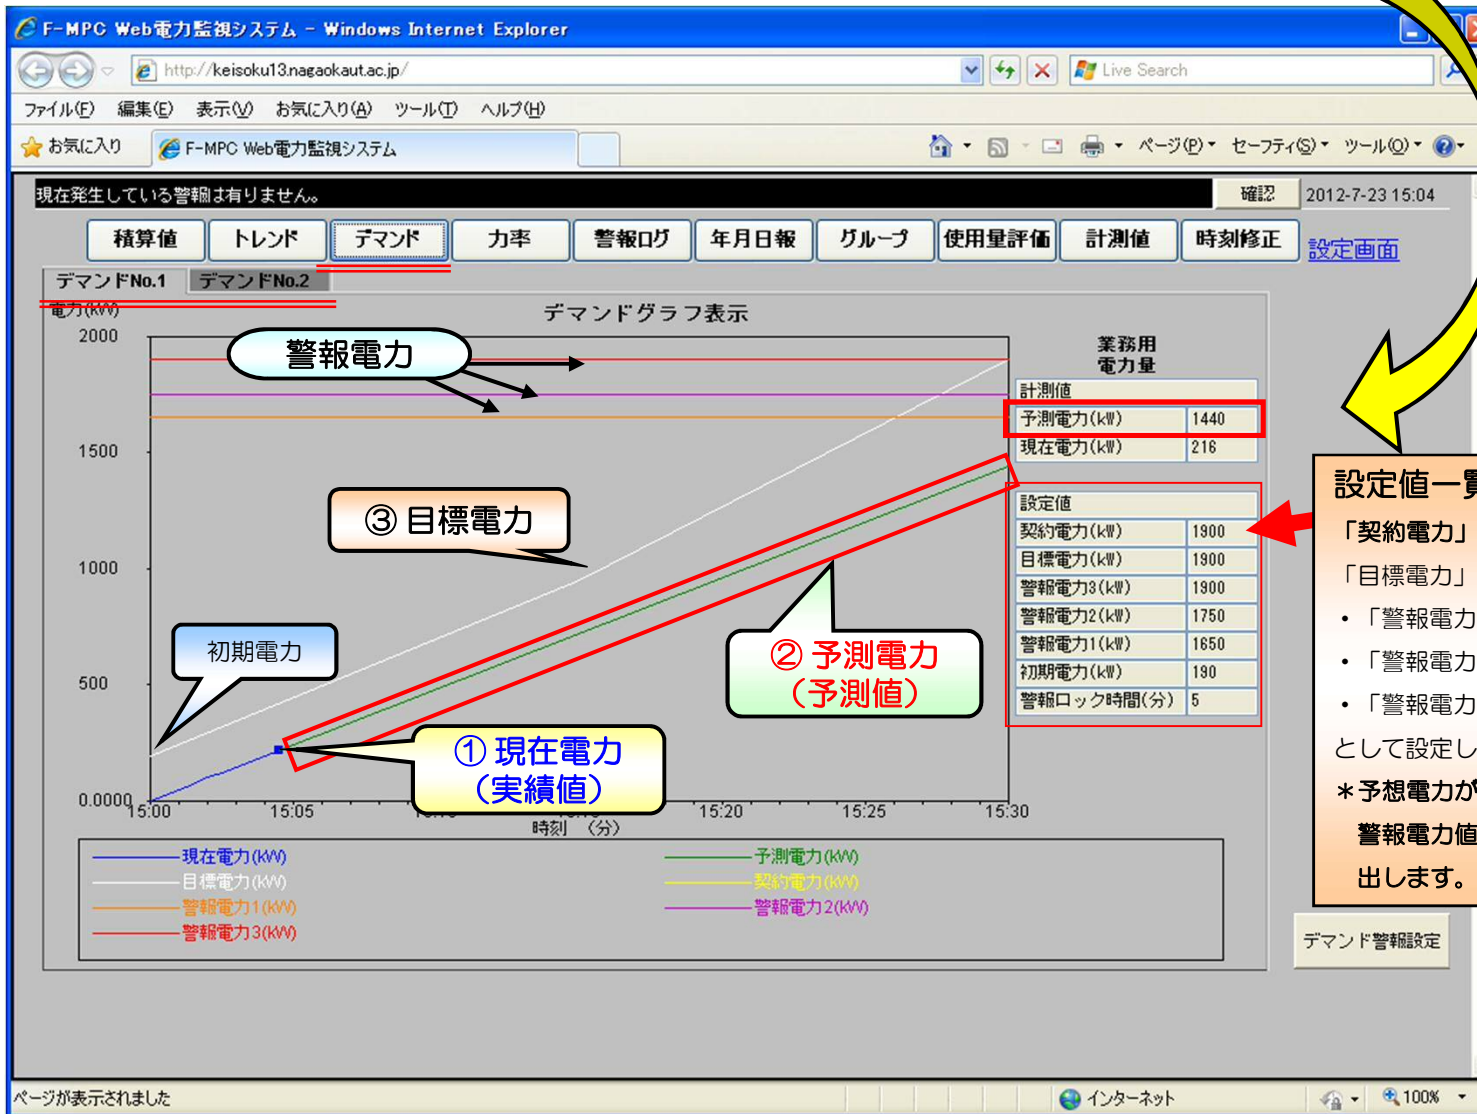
F-MPC Web電力監視システム - Windows Internet Explorer

http://keisoku13.nagaokaut.ac.jp/

Live Search

ファイル(F) 編集(E) 表示(V) お気に入り(A) ツール(T) ヘルプ(H)

お気に入り F-MPC Web電力監視システム

ページ(P) セーフティ(S) ツール(O)

現在発生している警報は有りません。 確認 2012-7-23 15:04

積算値 トレンド デマンド 力率 警報ログ 年月日報 グループ 使用量評価 計測値 時刻修正 設定画面

デマンドNo.1 デマンドNo.2

電力(kW)

デマンドグラフ表示

2000

1500

1000

500

0.0000

15:00 15:05 15:20 15:25 15:30

時刻 (分)

警報電力

③ 目標電力

初期電力

① 現在電力 (実績値)

② 予測電力 (予測値)

業務用 電力量

| 計測値 | |
|---|---|
| 予測電力(kW) | 1440 |
| 現在電力(kW) | 216 |

| 設定値 | |
|---|---|
| 契約電力(kW) | 1900 |
| 目標電力(kW) | 1900 |
| 警報電力3(kW) | 1900 |
| 警報電力2(kW) | 1750 |
| 警報電力1(kW) | 1650 |
| 初期電力(kW) | 190 |
| 警報ロック時間(分) | 5 |

設定値一覧
「契約電力」
「目標電力」
・「警報電力
・「警報電力
・「警報電力
として設定し
＊予想電力が
警報電力値
出します。

現在電力(kW) 予測電力(kW)
目標電力(kW) 契約電力(kW)
警報電力1(kW) 警報電力2(kW)
警報電力3(kW)

デマンド警報設定

ページが表示されました インターネット 100%